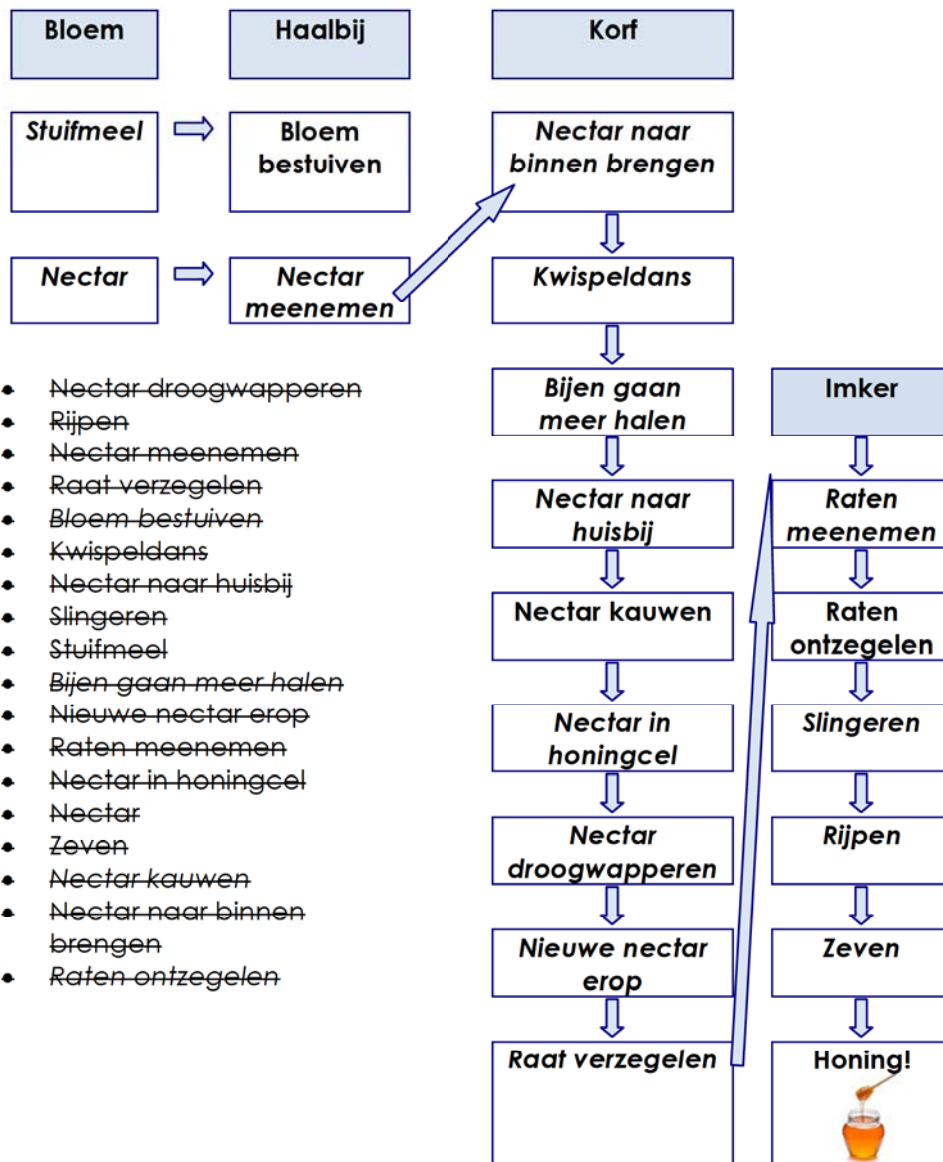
Bloem

Haalbij

Korf

Stuifmeel

Bloem bestuiven

Nectar naar binnen brengen

Nectar

Nectar meenemen

Kwispeldans

- ~~Nectar droogwapperen~~
- ~~Rijpen~~
- ~~Nectar meenemen~~
- ~~Raat verzegelen~~
- ~~Bloem bestuiven~~
- ~~Kwispeldans~~
- ~~Nectar naar huisbij~~
- ~~Slingeren~~
- ~~Stuifmeel~~
- ~~Bijen gaan meer halen~~
- ~~Nieuwe nectar erop~~
- ~~Raten meenemen~~
- ~~Nectar in honingcel~~
- ~~Nectar~~
- ~~Zeven~~
- ~~Nectar kauwen~~
- ~~Nectar naar binnen brengen~~
- ~~Raten ontzegelen~~

Bijen gaan meer halen

Nectar naar huisbij

Nectar kauwen

Nectar in honingcel

Nectar droogwapperen

Nieuwe nectar erop

Raat verzegelen

Imker

Raten meenemen

Raten ontzegelen

Slingeren

Rijpen

Zeven

Honing!